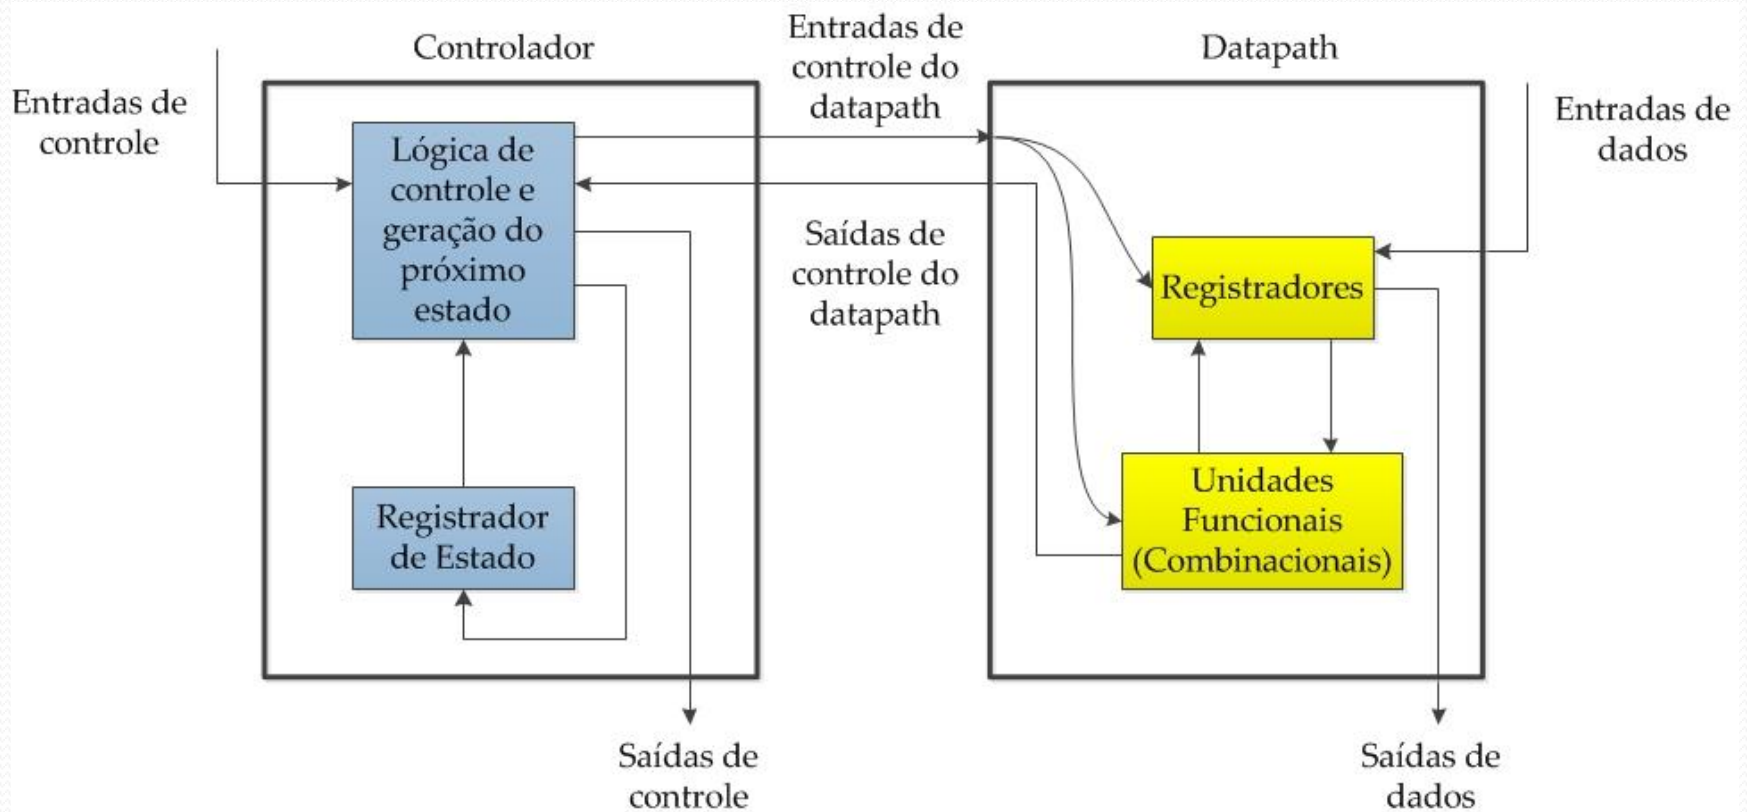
Controlador

Entradas de controle do datapath

Datapath

Entradas de controle

Lógica de controle e geração do próximo estado

Entradas de dados

Saídas de controle do datapath

Registradores

Unidades Funcionais (Combinacionais)

Registrador de Estado

Saídas de controle

Saídas de dados